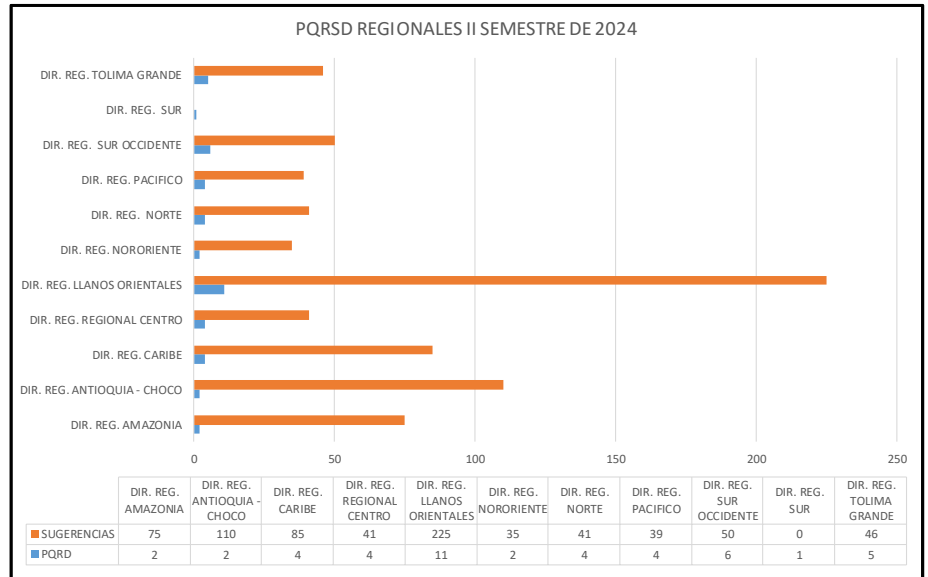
PQRSD REGIONALES II SEMESTRE DE 2024

DIR. REG. TOLIMA GRANDE
DIR. REG. SUR
DIR. REG. SUR OCCIDENTE
DIR. REG. PACIFICO
DIR. REG. NORTE
DIR. REG. NORORIENTE
DIR. REG. LLANOS ORIENTALES
DIR. REG. REGIONAL CENTRO
DIR. REG. CARIBE
DIR. REG. ANTIOQUIA - CHOCO
DIR. REG. AMAZONIA

0 50 100 150 200 250

| | DIR. REG. AMAZONIA | DIR. REG. ANTIOQUIA - CHOCO | DIR. REG. CARIBE | DIR. REG. REGIONAL CENTRO | DIR. REG. LLANOS ORIENTALES | DIR. REG. NORORIENTE | DIR. REG. NORTE | DIR. REG. PACIFICO | DIR. REG. SUR OCCIDENTE | DIR. REG. SUR | DIR. REG. TOLIMA GRANDE |
|---|---|---|---|---|---|---|---|---|---|---|---|
| SUGERENCIAS | 75 | 110 | 85 | 41 | 225 | 35 | 41 | 39 | 50 | 0 | 46 |
| PQRD | 2 | 2 | 4 | 4 | 11 | 2 | 4 | 4 | 6 | 1 | 5 |